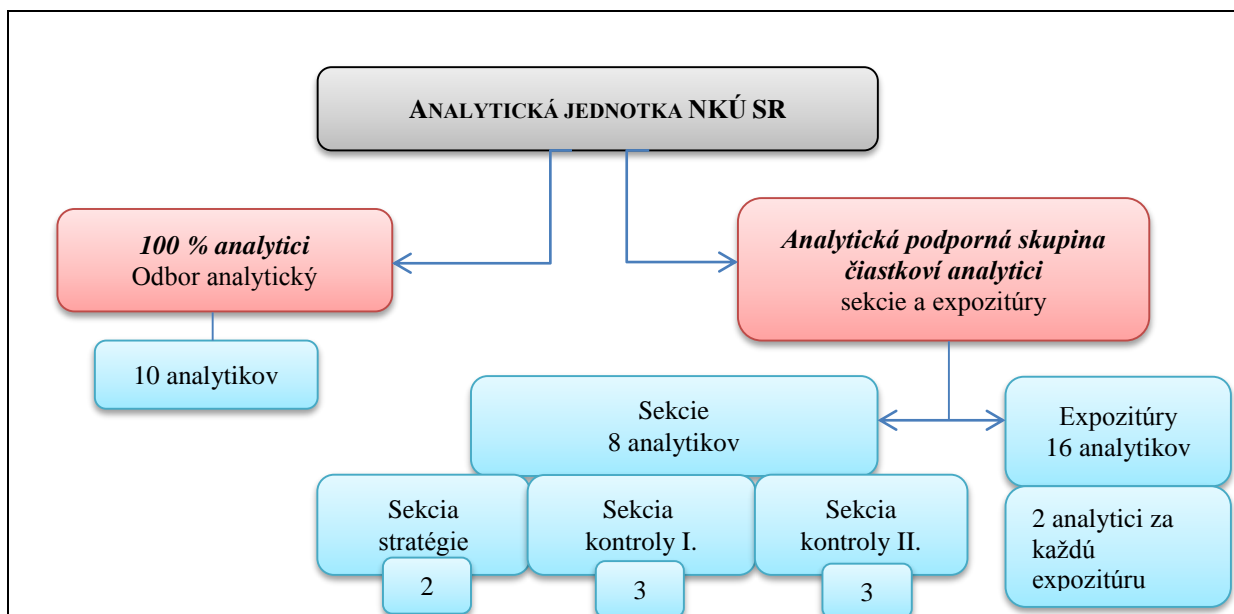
ANALYTICKÁ JEDNOTKA NKÚ SR

*100 % analytici*
Odbor analytický

10 analytikov

*Analytická podporná skupina čiastkoví analytici*
sekcie a expozitúry

Sekcie
8 analytikov

Expozitúry
16 analytikov

Sekcia stratégie
2

Sekcia kontroly I.
3

Sekcia kontroly II.
3

2 analytici za každú expozitúru